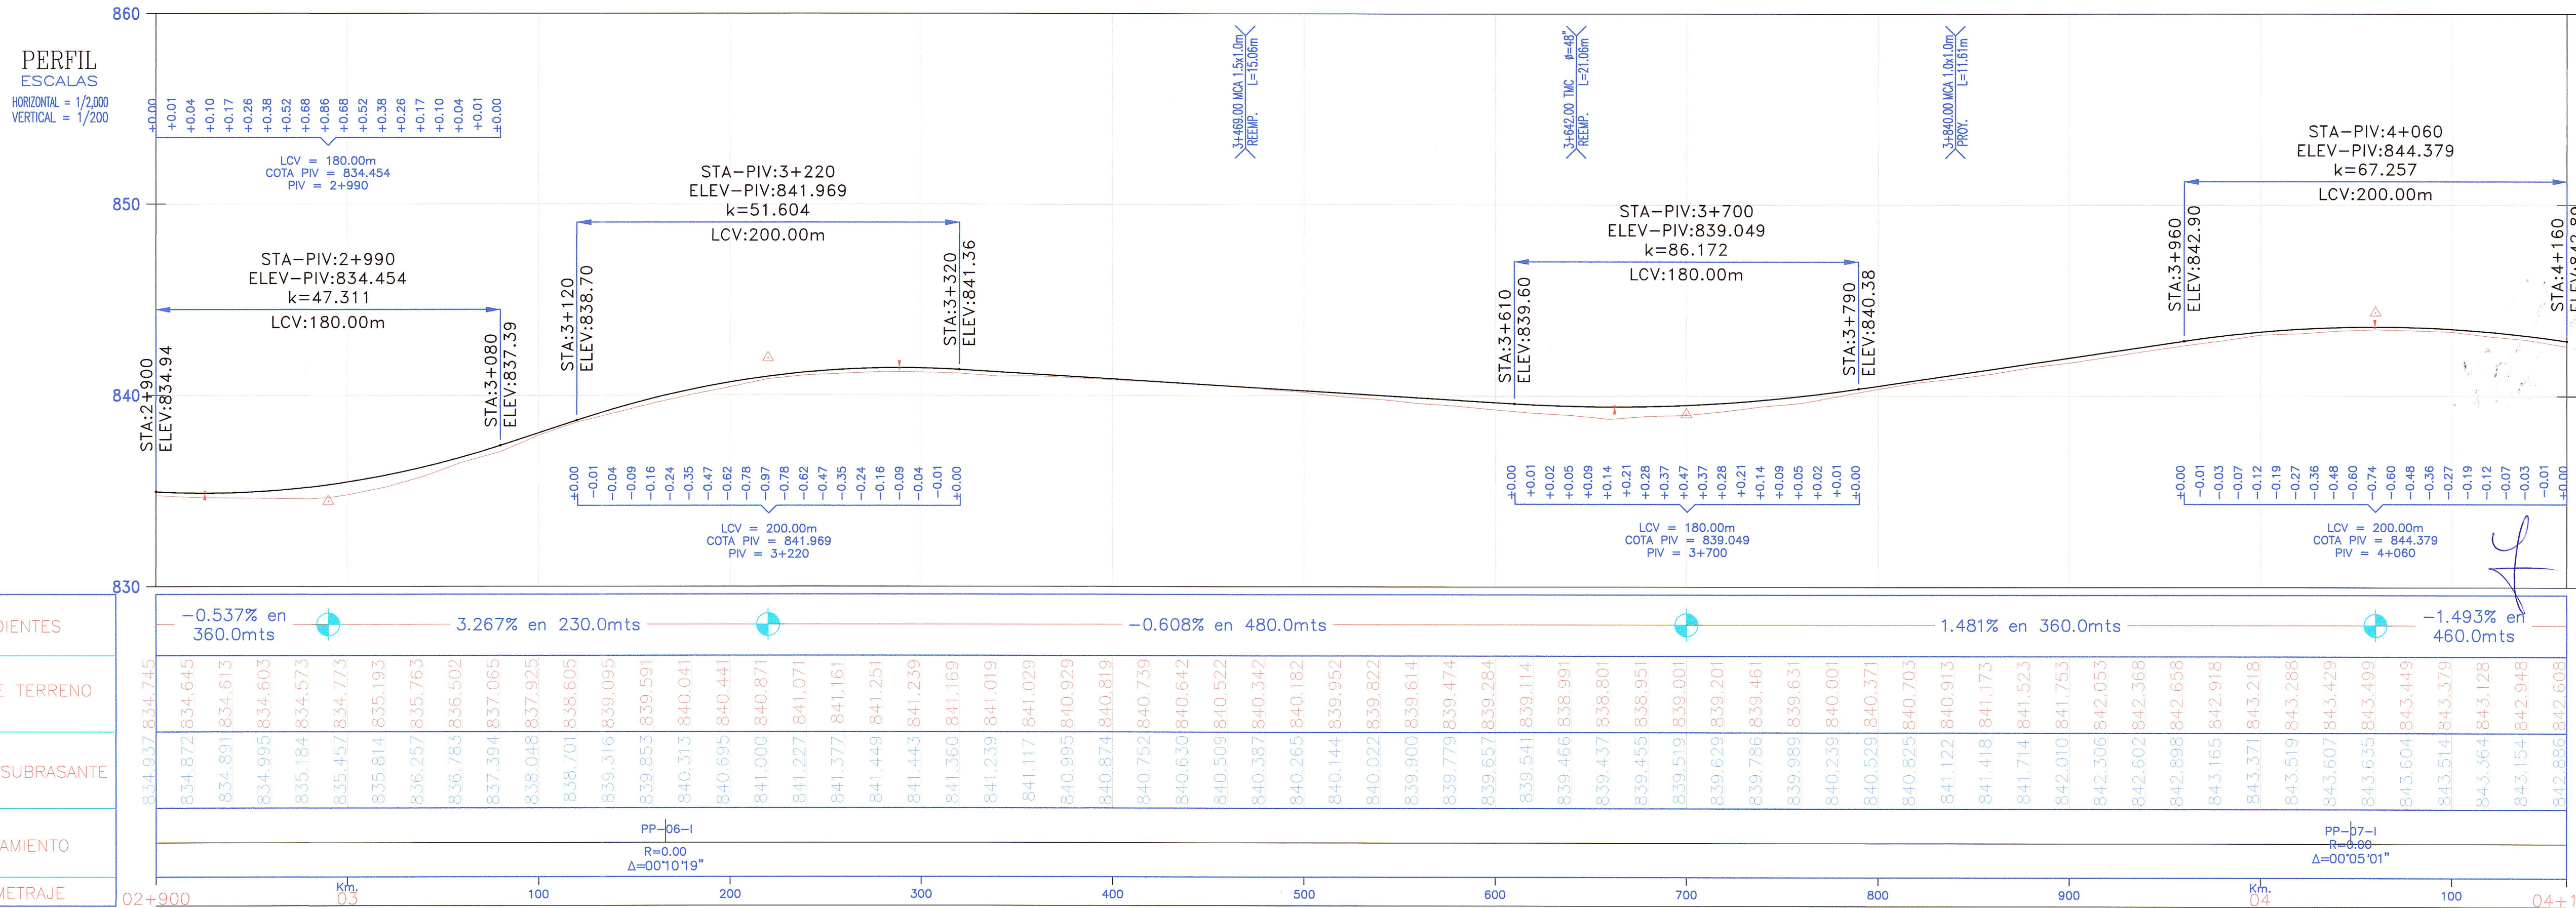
860

PERFIL
ESCALAS
HORIZONTAL = 1/2,000
VERTICAL = 1/200

±0.00 +0.01 +0.04 +0.10 +0.17 +0.26 +0.38 +0.52 +0.68 +0.86 +0.68 +0.52 +0.38 +0.26 +0.17 +0.10 +0.04 +0.01 ±0.00

LCV = 180.00m
COTA PIV = 834.454
PIV = 2+990

3+469.00 MCA 1.5x1.0m REEMP. L=15.06m

3+642.00 TMC ø=48" REEMP. L=21.06m

3+840.00 MCA 1.0x1.0m PROY. L=11.61m

STA-PIV:4+060
ELEV-PIV:844.379
k=67.257
LCV:200.00m

850

STA-PIV:3+220
ELEV-PIV:841.969
k=51.604
LCV:200.00m

STA-PIV:3+700
ELEV-PIV:839.049
k=86.172
LCV:180.00m

STA-PIV:2+990
ELEV-PIV:834.454
k=47.311
LCV:180.00m

STA:2+900 ELEV:834.94
STA:3+080 ELEV:837.39
STA:3+120 ELEV:838.70
STA:3+320 ELEV:841.36
STA:3+610 ELEV:839.60
STA:3+790 ELEV:840.38
STA:3+960 ELEV:842.90
STA:4+160 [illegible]

840

±0.00 -0.01 -0.04 -0.09 -0.16 -0.24 -0.35 -0.47 -0.62 -0.78 -0.97 -0.78 -0.62 -0.47 -0.35 -0.24 -0.16 -0.09 -0.04 -0.01 ±0.00

LCV = 200.00m
COTA PIV = 841.969
PIV = 3+220

±0.00 +0.01 +0.02 +0.05 +0.09 +0.14 +0.21 +0.28 +0.37 +0.47 +0.37 +0.28 +0.21 +0.14 +0.09 +0.05 +0.02 +0.01 ±0.00

LCV = 180.00m
COTA PIV = 839.049
PIV = 3+700

±0.00 -0.01 -0.03 -0.07 -0.12 -0.19 -0.27 -0.36 -0.48 -0.60 -0.74 -0.60 -0.48 -0.36 -0.27 -0.19 -0.12 -0.07 -0.03 -0.01 ±0.00

LCV = 200.00m
COTA PIV = 844.379
PIV = 4+060

830

DIENTES
-0.537% en 360.0mts
3.267% en 230.0mts
-0.608% en 480.0mts
1.481% en 360.0mts
-1.493% en 460.0mts

E TERRENO
834.745 834.645 834.613 834.603 834.573 834.773 835.193 835.763 836.502 837.065 837.925 838.605 839.095 839.591 840.041 840.441 840.871 841.071 841.161 841.251 841.239 841.169 841.019 841.029 840.929 840.819 840.739 840.642 840.522 840.342 840.182 839.952 839.822 839.614 839.474 839.284 839.114 838.991 838.801 838.951 839.001 839.201 839.461 839.631 840.001 840.371 840.703 840.913 841.173 841.523 841.753 842.053 842.368 842.658 842.918 843.218 843.288 843.429 843.499 843.449 843.379 843.128 842.948 842.608

SUBRASANTE
834.937 834.872 834.891 834.995 835.184 835.457 835.814 836.257 836.783 837.394 838.048 838.701 839.316 839.853 840.313 840.695 841.000 841.227 841.377 841.449 841.443 841.360 841.239 841.117 840.995 840.874 840.752 840.630 840.509 840.387 840.265 840.144 840.022 839.900 839.779 839.657 839.541 839.466 839.437 839.455 839.519 839.629 839.786 839.989 840.239 840.529 840.825 841.122 841.418 841.714 842.010 842.306 842.602 842.898 843.165 843.371 843.519 843.607 843.635 843.604 843.514 843.364 843.154 842.886

AMIENTO
PP-06-I
R=0.00
Δ=00°10'19"
PP-07-I
R=0.00
Δ=00°05'01"

METRAJE
02+900 Km. 03 100 200 300 400 500 600 700 800 900 Km. 04 100 04+1